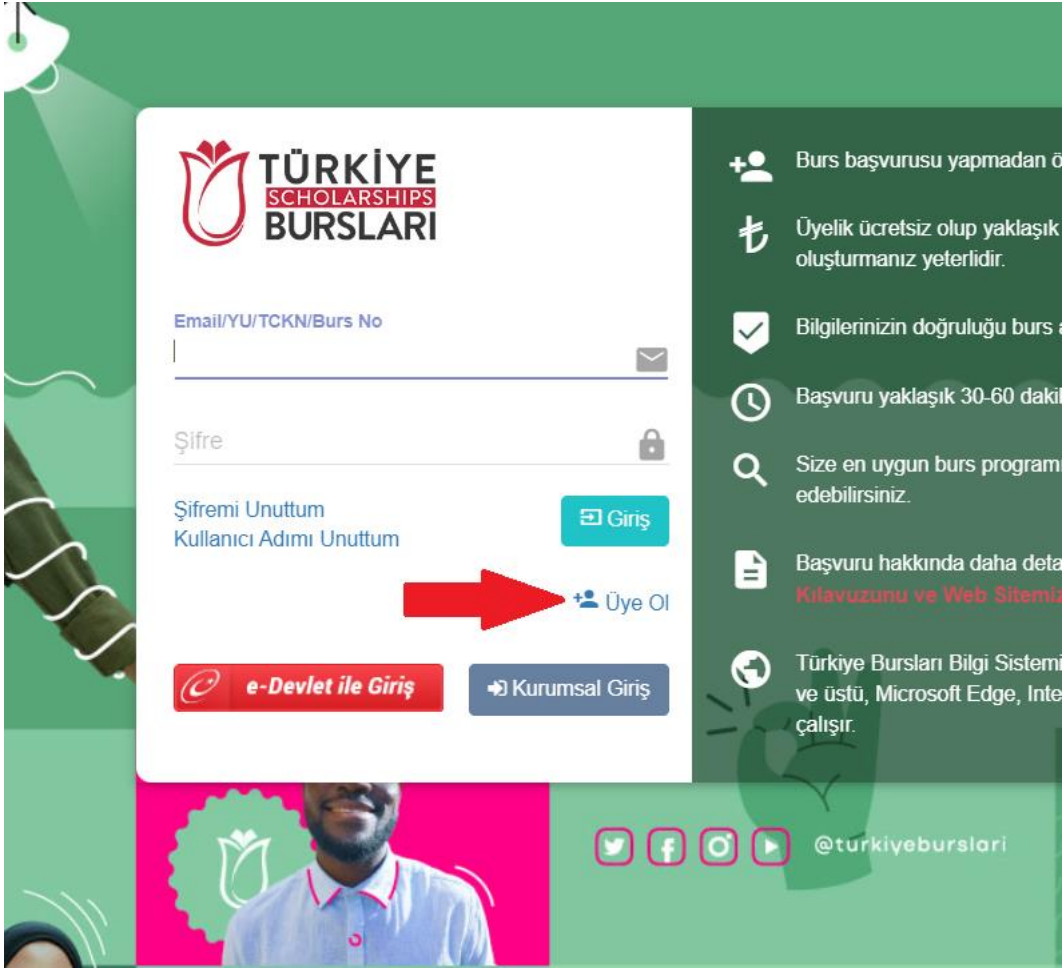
TÜRKİYE
SCHOLARSHIPS
BURSLARI

Email/YU/TCKN/Burs No

Şifre

Şifremi Unuttum
Kullanıcı Adımı Unuttum

Giriş

Üye Ol

e-Devlet ile Giriş

Kurumsal Giriş

Burs başvurusu yapmadan ö

Üyelik ücretsiz olup yaklaşık oluşturmanız yeterlidir.

Bilgilerinizin doğruluğu burs a

Başvuru yaklaşık 30-60 daki

Size en uygun burs programı edebilirsiniz.

Başvuru hakkında daha deta Kılavuzunu ve Web Sitemiz

Türkiye Bursları Bilgi Sistemi ve üstü, Microsoft Edge, Inte çalışır.

@turkiyeburslari